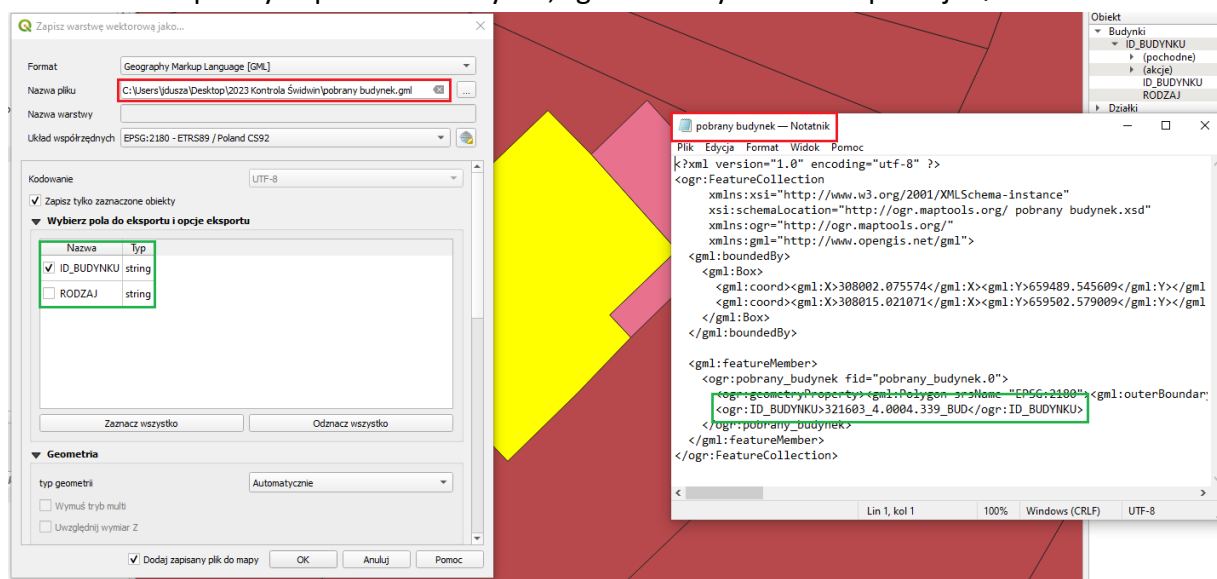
Zapisz warstwę wektorową jako...

Format
Geography Markup Language [GML]
Nazwa pliku
C:\Users\jdusza\Desktop\2023 Kontrola Świdwin\pobrany budynek.gml
Nazwa warstwy
Układ współrzędnych
EPSG:2180 - ETRS89 / Poland CS92

Kodowanie
UTF-8
Zapisz tylko zaznaczone obiekty
Wybierz pola do eksportu i opcje eksportu

| Nazwa | Typ |
|---|---|
| ID_BUDYNKU | string |
| RODZAJ | string |

Zaznacz wszystko
Odznacz wszystko

Geometria
typ geometrii
Automatycznie
Wymuś tryb multi
Uwzględnij wymiar Z

Dodaj zapisany plik do mapy
OK
Anuluj
Pomoc

Obiekt
Budynki
ID_BUDYNKU
(pochodne)
(akcje)
ID_BUDYNKU
RODZAJ
Działki

pobrany budynek — Notatnik
Plik Edycja Format Widok Pomoc
<?xml version="1.0" encoding="utf-8" ?>
<ogr:FeatureCollection
xmlns:xsi="http://www.w3.org/2001/XMLSchema-instance"
xsi:schemaLocation="http://ogr.maptools.org/ pobrany budynek.xsd"
xmlns:ogr="http://ogr.maptools.org/"
xmlns:gml="http://www.opengis.net/gml">
<gml:boundedBy>
<gml:Box>
<gml:coord><gml:X>308002.075574</gml:X><gml:Y>659489.545609</gml:Y></gml
<gml:coord><gml:X>308015.021071</gml:X><gml:Y>659502.579009</gml:Y></gml
</gml:Box>
</gml:boundedBy>

<gml:featureMember>
<ogr:pobrany_budynek fid="pobrany_budynek.0">
<ogr:geometryProperty><gml:Polygon srsName="EPSG:2180"><gml:outerBoundary
<ogr:ID_BUDYNKU>321603_4.0004.339_BUD</ogr:ID_BUDYNKU>
</ogr:pobrany_budynek>
</gml:featureMember>
</ogr:FeatureCollection>

Lin 1, kol 1
100%
Windows (CRLF)
UTF-8